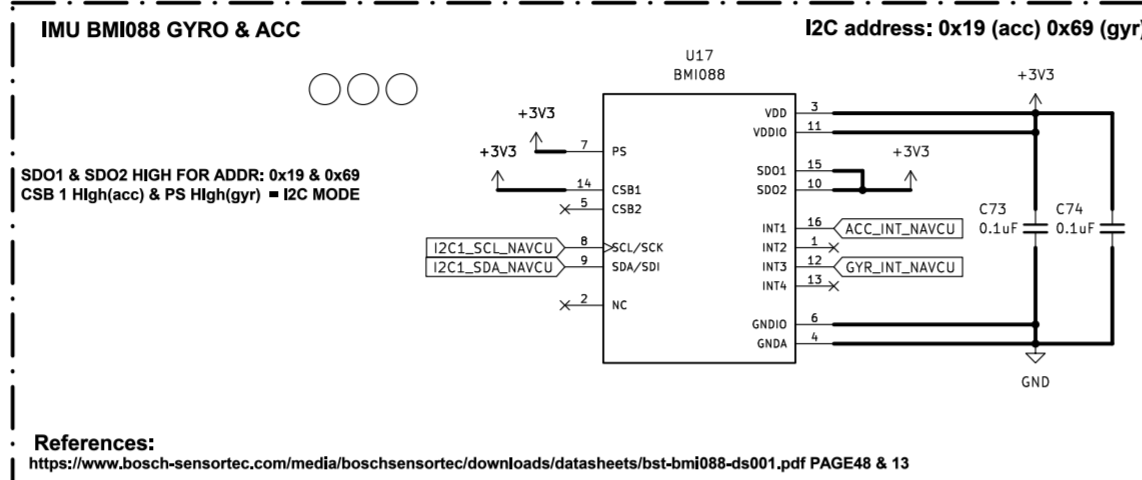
IMU BMI088 GYRO & ACC

I2C address: 0x19 (acc) 0x69 (gyr)

SDO1 & SDO2 HIGH FOR ADDR: 0x19 & 0x69
CSB 1 HIgh(acc) & PS HIgh(gyr) = I2C MODE

U17
BMI088

+3V3
+3V3
7 PS
14 CSB1
5 CSB2
I2C1_SCL_NAVCU 8 SCL/SCK
I2C1_SDA_NAVCU 9 SDA/SDI
2 NC

VDD 3
VDDIO 11
SDO1 15
SDO2 10
+3V3
INT1 16 ACC_INT_NAVCU
INT2 1
INT3 12 GYR_INT_NAVCU
INT4 13
GNDIO 6
GNDA 4

+3V3
C73
0.1uF
C74
0.1uF
GND

References:
https://www.bosch-sensortec.com/media/boschsensortec/downloads/datasheets/bst-bmi088-ds001.pdf PAGE48 & 13